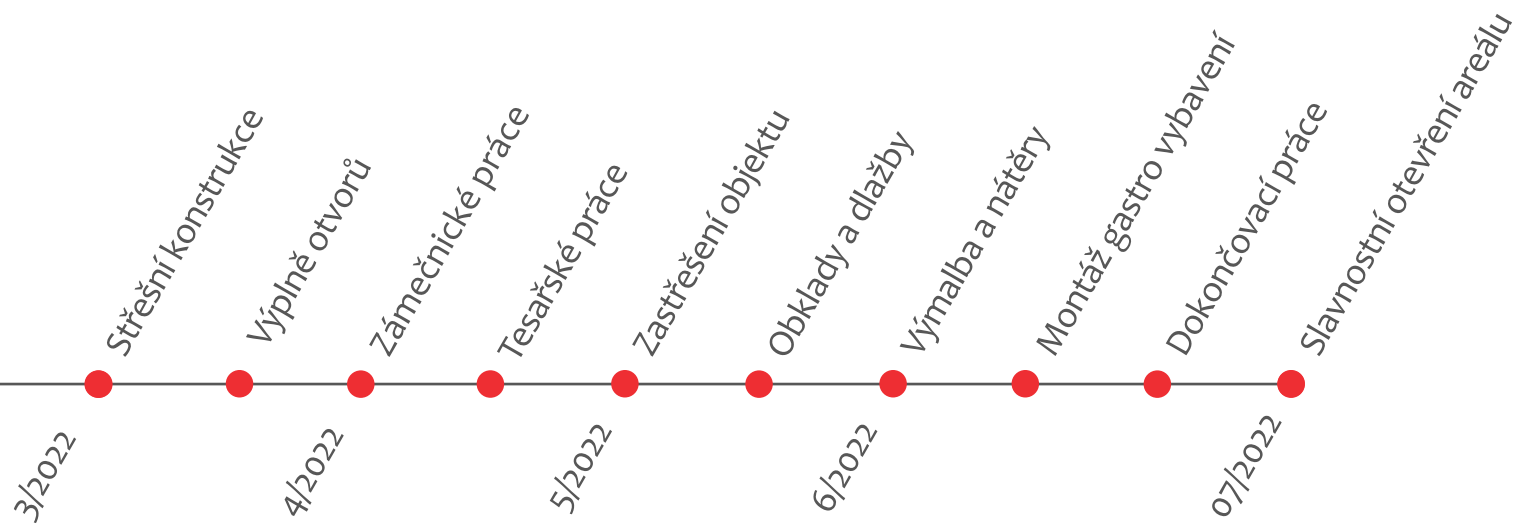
Střešní konstrukce
Výplně otvorů
Zámečnické práce
Tesařské práce
Zastřešení objektu
Obklady a dlažby
Výmalba a nátěry
Montáž gastro vybavení
Dokončovací práce
Slavnostní otevření areálu

3/2022
4/2022
5/2022
6/2022
07/2022